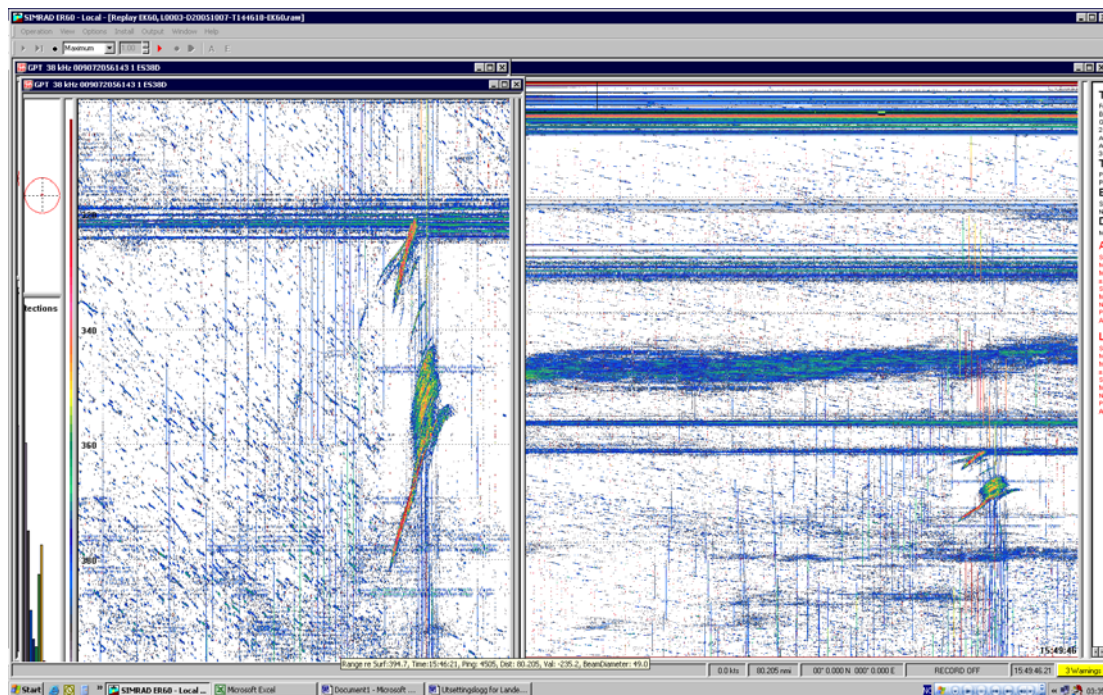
SIMRAD ER60 - Local - [Replay EK60, L0003-D20051007-T144610-EK60.raw]

Operation View Options Install Output Window Help

Maximum 1.00

GPT 38 kHz 009072056143 1 ES38D

GPT 38 kHz 009072056143 1 ES38D

tections

340

360

380

15:49:46

Range re Surf: 394.7, Time:15:46:21, Ping: 4505, Dist: 80.205, Val: -235.2, BeamDiameter: 49.0

0.0 kts

80.205 nmi

00° 0.000 N 000° 0.000 E

RECORD OFF

15:49:46.21

3 Warnings

Start

SIMRAD ER60 - Local ...

Microsoft Excel

Document1 - Microsoft ...

Utsettingslogg for Lande...